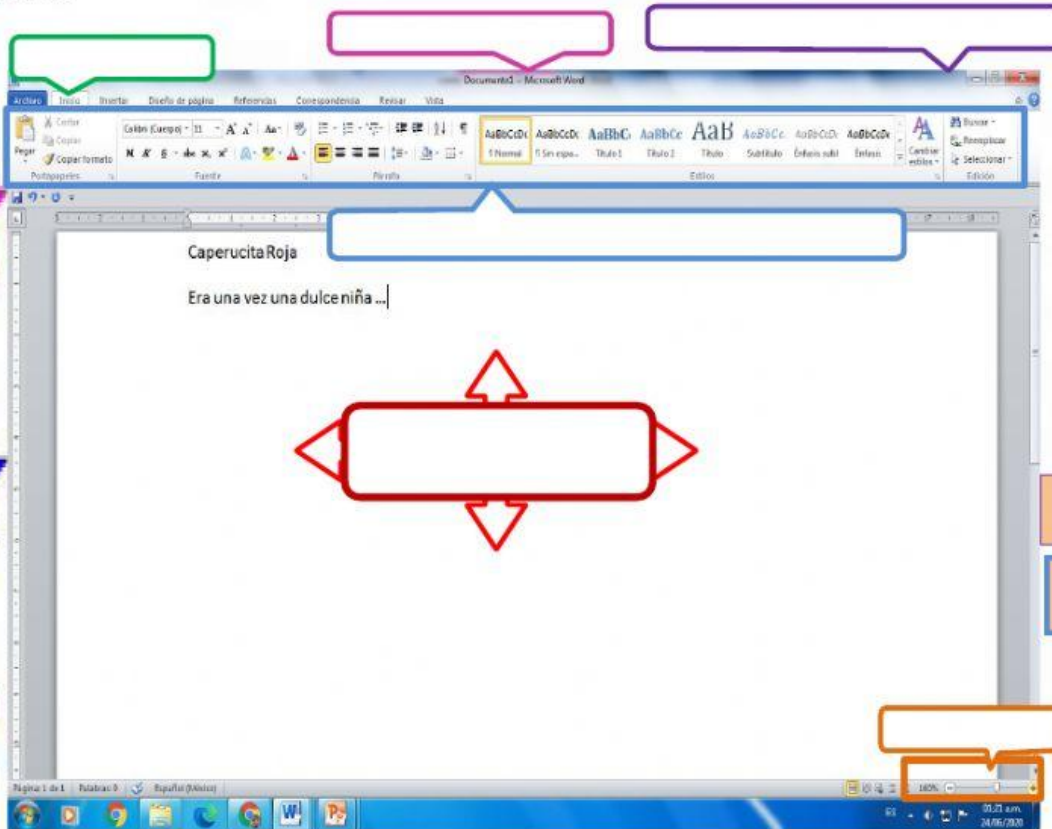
Documento1 - Microsoft Word

Archivo Inicio Insertar Diseño de página Referencias Correspondencia Revisar Vista

Pegar
Cortar
Copiar
Copiar formato
Portapapeles

Calibri (Cuerpo) 11
N K S abe $x_2$ $x^2$
Fuente

Párrafo

AaBbCcDc AaBbCcDc AaBbC AaBbCc AaB AaBbCc AaBbCcD AaBbCcDc
¶ Normal ¶ Sin espa... Título 1 Título 2 Título Subtítulo Énfasis sutil Énfasis
Cambiar estilos
Estilos

Buscar
Reemplazar
Seleccionar
Edición

Caperucita Roja

Era una vez una dulce niña ...

Página: 1 de 1 Palabras: 0 Español (México)
160%
01:21 a.m.
24/06/2020